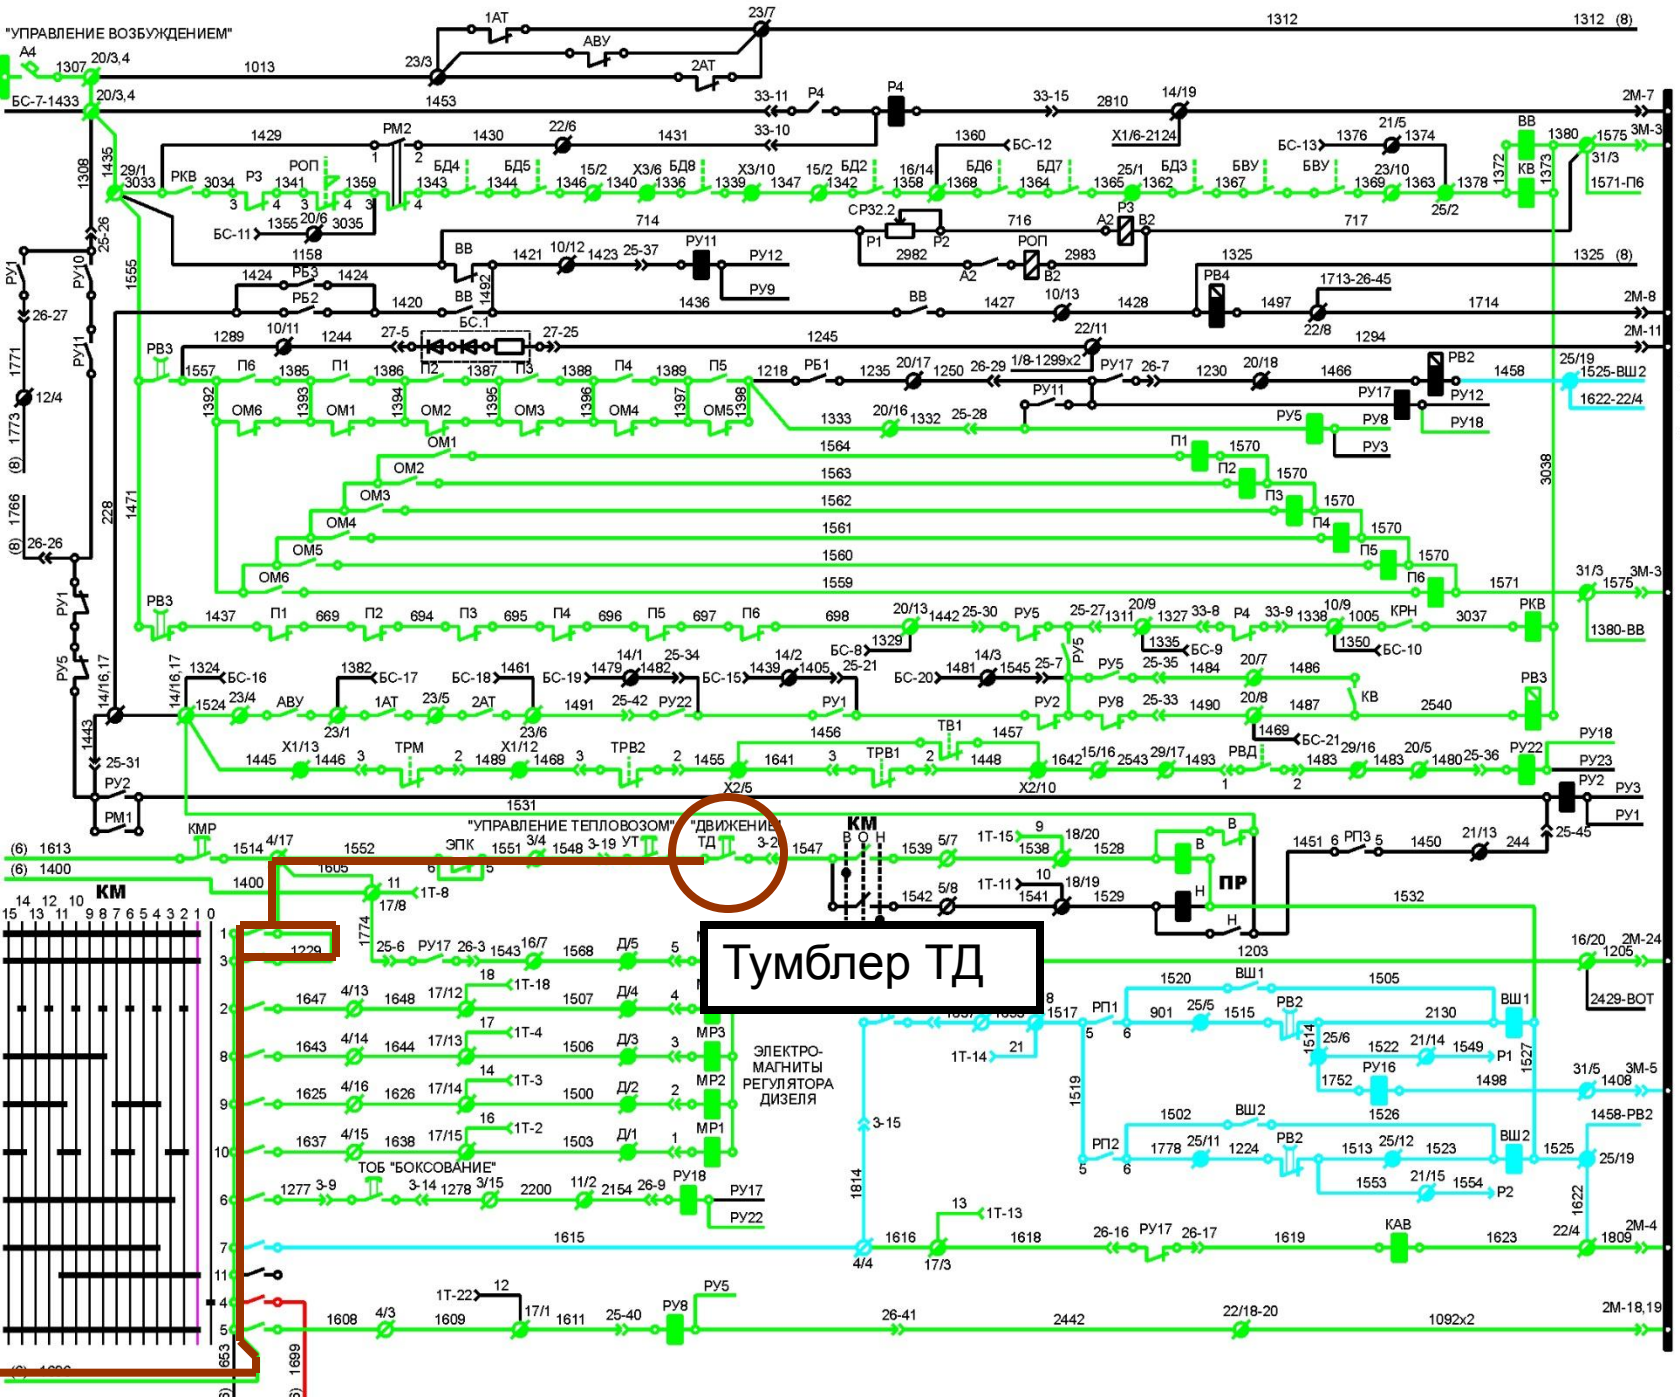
"УПРАВЛЕНИЕ ВОЗБУЖДЕНИЕМ"

А4 1307 20/3,4 1013 23/3 1АТ АВУ 2АТ 23/7 1312 1312 (8)

БС-7-1433 20/3,4 1453 33-11 Р4 Р4 33-15 2810 14/19 2М-7

1429 РМ2 1430 22/6 1431 33-10 1360 БС-12 Х1/6-2124 БС-13 1376 21/5 1374 ВВ 1380 1575 3М-3 31/3 1571-П6

1308 1435 29/1 3033 РКВ 3034 Р3 РОП 1341 1359 БД4 1343 БД5 1344 15/2 1346 Х3/6 1340 БД8 1336 Х3/10 1339 1347 15/2 1342 БД2 16/14 1358 БД6 1368 БД7 1364 25/1 1365 БД3 1362 БВУ 1367 БВУ 1369 23/10 1363 1378 1372 КВ 1373 25/2

БС-11 1355 20/6 3035 714 СР32.2 Р1 Р2 716 А2 Р3 В2 717

РУ1 РУ10 25-26 1158 ВВ 1421 10/12 1423 25-37 РУ11 РУ12 2982 А2 РОП В2 2983 1325 1325 (8)

1555 1424 РБ3 1424 РБ2 1420 ВВ 1492 1436 РУ9 ВВ 1427 10/13 1428 РВ4 1497 1713-26-45 22/8 1714 2М-8

26-27 БС.1 27-5 27-25 1245 22/11 1294 2М-11

1771 12/4 1773 (8) РВ3 1289 10/11 1244 1557 П6 1385 П1 1386 П2 1387 П3 1388 П4 1389 П5 1218 РБ1 1235 20/17 1250 26-29 1/8-1299х2 РУ17 26-7 1230 20/18 1466 РВ2 1458 25/19 1525-ВШ2

1392 ОМ6 1393 ОМ1 1394 ОМ2 1395 ОМ3 1396 ОМ4 1397 ОМ5 1398 РУ11 РУ17 РУ12 1622-22/4

1333 20/16 1332 25-28 РУ5 РУ8 РУ18 РУ3

ОМ1 1564 П1 1570
ОМ2 1563 П2 1570
ОМ3 1562 П3 1570
ОМ4 1561 П4 1570
ОМ5 1560 П5 1570
ОМ6 1559 П6 1571 31/3 3М-3 1575

1766 (8) 26-26 228 1471 3038

РВ3 1437 П1 669 П2 694 П3 695 П4 696 П5 697 П6 698 20/13 1442 25-30 РУ5 25-27 1311 20/9 1327 33-8 Р4 33-9 1338 10/9 1005 КРН 3037 РКВ 1329 1335 БС-9 1350 БС-10 1380-ВВ

РУ1 РУ5 14/16,17 14/16,17 1324 БС-16 1382 БС-17 БС-18 1461 БС-19 14/1 1479 1482 25-34 БС-15 14/2 1439 1405 БС-8 25-21 БС-20 14/3 1481 1545 25-7 РУ5 РУ5 25-35 1484 20/7 1486

1524 23/4 АВУ 1АТ 23/5 2АТ 23/6 1491 25-42 РУ22 РУ1 РУ2 РУ8 25-33 1490 20/8 1487 КВ 2540 РВ3

1443 23/1 23/6 1456 ТВ1 1457 1469 БС-21

1445 Х1/13 1446 3 ТРМ 2 1489 Х1/12 1468 3 ТРВ2 2 1455 1641 3 ТРВ1 2 1448 1642 15/16 2543 29/17 1493 РВД 1483 29/16 1483 20/5 1480 25-36 РУ22 РУ18 РУ23

25-31 РУ2 Х2/5 Х2/10 1 2 РУ2 РУ3

РМ1 1531 РУ1

КМР "УПРАВЛЕНИЕ ТЕПЛОВОЗОМ" "ДВИЖЕНИЕ" КМ 25-45

(6) 1613 1514 4/17 1552 ЭПК 1551 3/4 1548 3-19 УТ ТД 3-2 1547 В О Н 1539 5/7 1Т-15 1538 9 18/20 1528 В В 1451 6 РП3 5 1450 21/13 244

(6) 1400 1605 6 5 ПР

14 12 10 КМ 1400 11 1Т-8 1542 5/8 1Т-11 1541 10 18/19 1529 Н Н 1532

15 13 11 9 8 7 6 5 4 3 2 1 0 17/8

1 1229 1774 25-6 РУ17 26-3 1543 16/7 1568 Д/5 5 1203 16/20 1205 2М-24

Тумблер ТД

3 18 1Т-18 1520 ВШ1 1505 2429-ВОТ

2 1647 4/13 1648 17/12 1507 Д/4 4 8 1517 РП1 901 25/5 1515 РВ2 2130 ВШ1

8 1643 4/14 1644 17/13 17 1Т-4 1506 Д/3 3 МР3 ЭЛЕКТРО-МАГНИТЫ РЕГУЛЯТОРА ДИЗЕЛЯ 1Т-14 21 5 6 1514 25/6 1522 21/14 1549 Р1 1527

9 1625 4/16 1626 17/14 14 1Т-3 1500 Д/2 2 МР2 1519 РУ16 1752 1498 31/5 3М-5 1408

10 1637 4/15 1638 17/15 16 1Т-2 1503 Д/1 1 МР1 3-15 1526 1458-РВ2

ТОБ "БОКСОВАНИЕ" 1502 ВШ2 РП2 1778 25/11 1224 РВ2 1513 25/12 1523 ВШ2 1525 25/19

6 1277 3-9 3-14 1278 3/15 2200 11/2 2154 26-9 РУ18 РУ17 5 6 1553 21/15 1554 Р2

РУ22 1814 13 1Т-13

7 1615 4/4 1616 17/3 1618 26-16 РУ17 26-17 1619 КАВ 1623 1622 22/4 2М-4 1809

11

4 12 РУ5

5 1Т-22 1608 4/3 1609 17/1 1611 25-40 РУ8 26-41 2442 22/18-20 1092х2 2М-18,19

653 1699